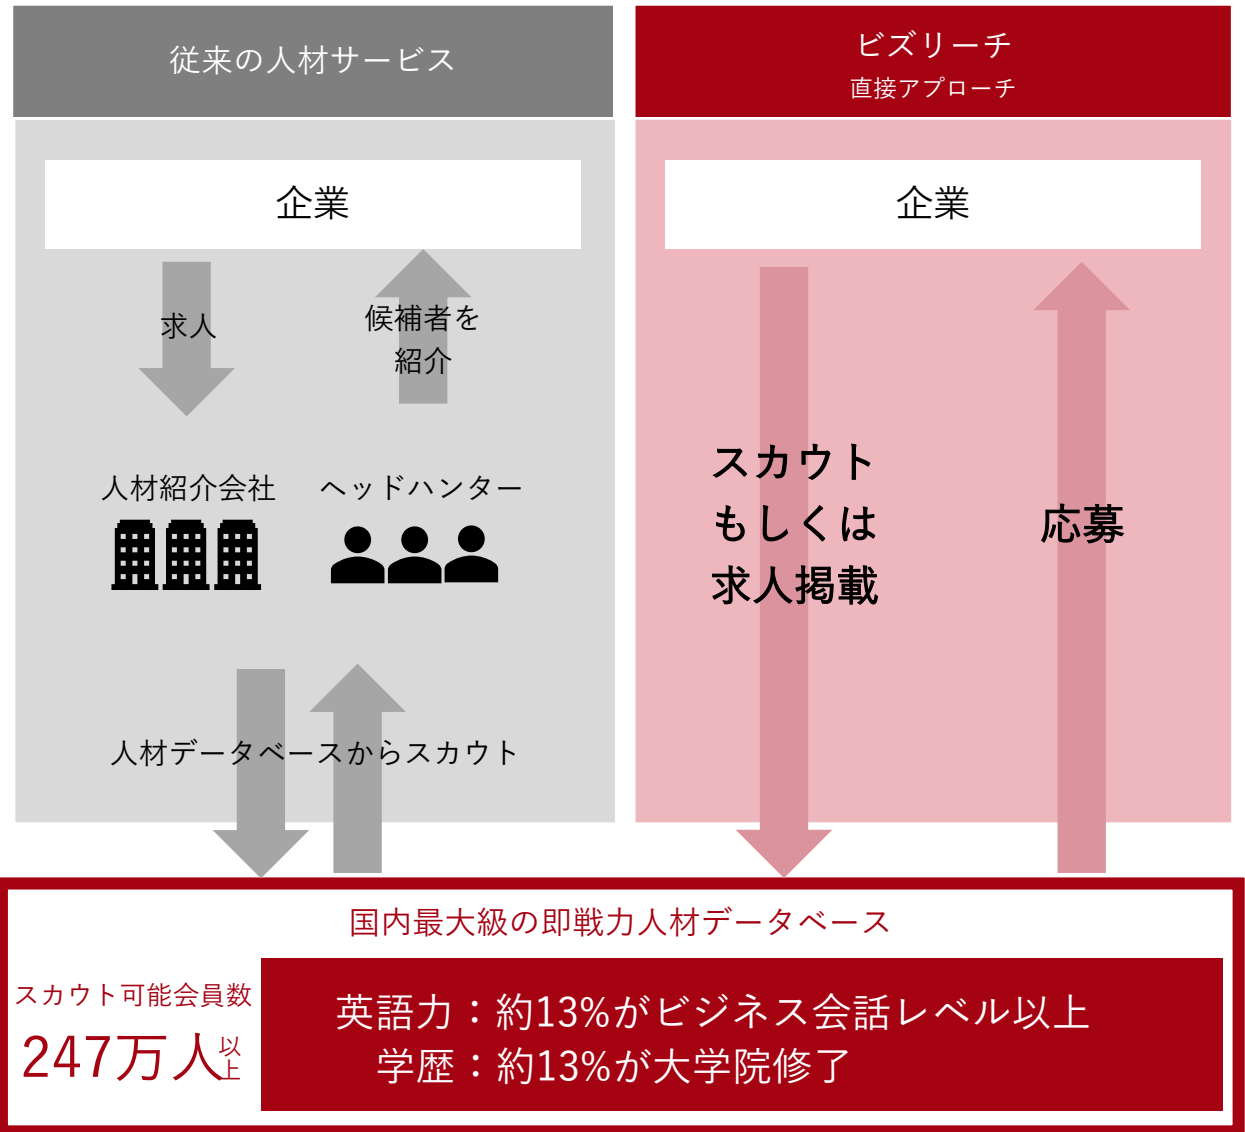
従来の人材サービス

ビズリーチ
直接アプローチ

企業

企業

求人

候補者を紹介

人材紹介会社

ヘッドハンター

スカウト
もしくは
求人掲載

応募

人材データベースからスカウト

国内最大級の即戦力人材データベース

スカウト可能会員数
247万人以上

英語力：約13%がビジネス会話レベル以上
学歴：約13%が大学院修了